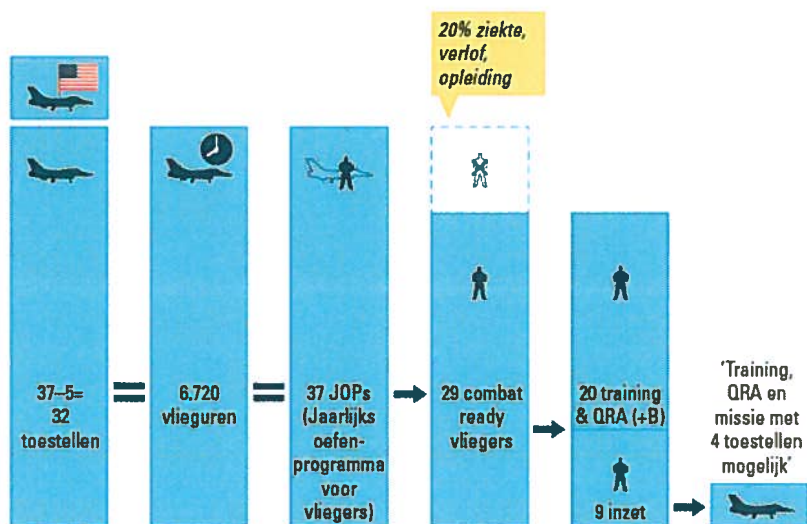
20% ziekte, verlof, opleiding

37–5= 32 toestellen

6.720 vlieguren

37 JOPs (Jaarlijks oefenprogramma voor vliegers)

29 combat ready vliegers

20 training & QRA (+B)

9 inzet

'Training, QRA en missie met 4 toestellen mogelijk'